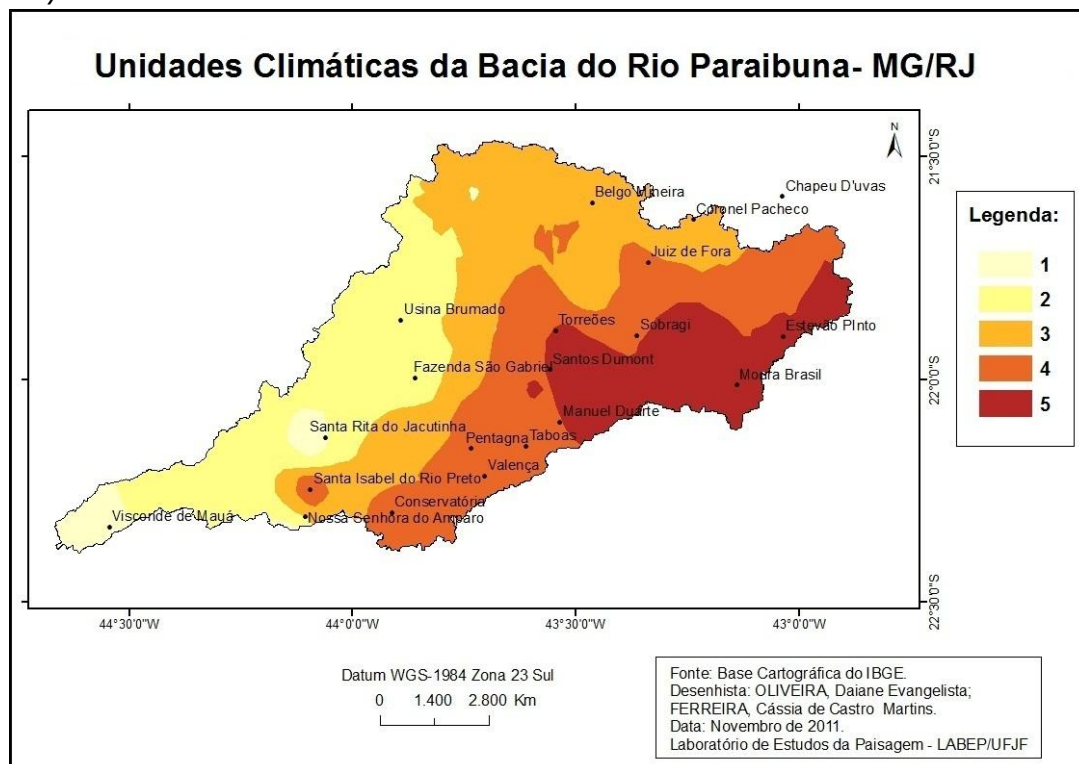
Unidades Climáticas da Bacia do Rio Paraibuna- MG/RJ

N

21°30'0"S

22°0'0"S

22°30'0"S

Chapeu D'uvas
Belgo Mineira
Coronel Pacheco
Juiz de Fora
Usina Brumado
Torreões
Sobragi
Estevão Pinto
Santos Dumont
Fazenda São Gabriel
Mosra Brasil
Manuel Duarte
Santa Rita do Jacutinha
Pentagna
Taboas
Valença
Santa Isabel do Rio Preto
Conservatória
Visconde de Mauá
Nossa Senhora do Amparo

44°30'0"W
44°0'0"W
43°30'0"W
43°0'0"W

Legenda:

| | |
|---|---|
| | 1 |
| | 2 |
| | 3 |
| | 4 |
| | 5 |

Datum WGS-1984 Zona 23 Sul
0 1.400 2.800 Km

Fonte: Base Cartográfica do IBGE.
Desenhista: OLIVEIRA, Daiane Evangelista; FERREIRA, Cássia de Castro Martins.
Data: Novembro de 2011.
Laboratório de Estudos da Paisagem - LABEP/UFJF